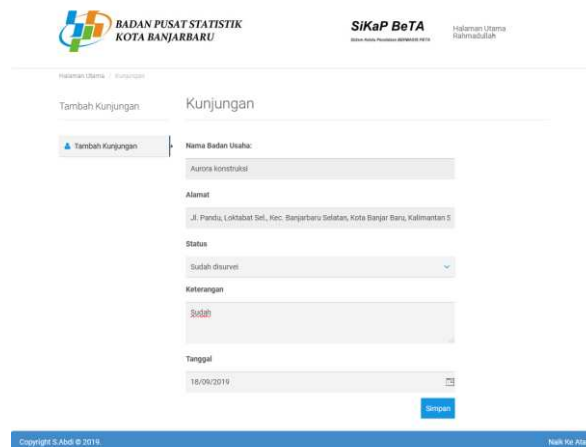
BADAN PUSAT STATISTIK
KOTA BANJARBARU

SiKaP BeTA
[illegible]

Halaman Utama
Rahmadullah

Halaman Utama / Kunjungan

Tambah Kunjungan

Tambah Kunjungan

Kunjungan

Nama Badan Usaha:
Aurora konstruksi

Alamat
Jl. Pandu, Loktabat Sel., Kec. Banjarbaru Selatan, Kota Banjar Baru, Kalimantan S

Status
Sudah disurvei

Keterangan
Sudah

Tanggal
18/09/2019

Simpan

Copyright S.Abdi © 2019.

Naik Ke Ata